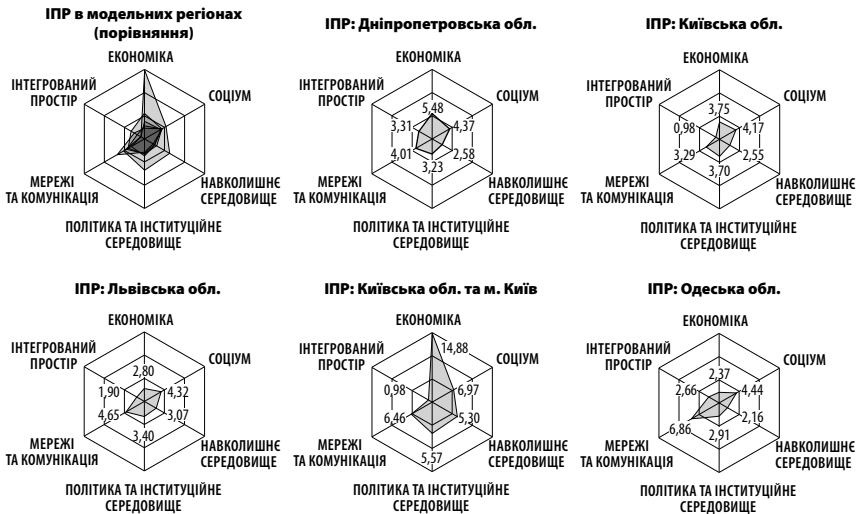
ІПР в модельних регіонах (порівняння)

ЕКОНОМІКА
СОЦІУМ
НАВКОЛИШНЄ СЕРЕДОВИЩЕ
ПОЛІТИКА ТА ІНСТИТУЦІЙНЕ СЕРЕДОВИЩЕ
МЕРЕЖІ ТА КОМУНІКАЦІЯ
ІНТЕГРОВАНИЙ ПРОСТІР

ІПР: Дніпропетровська обл.

ЕКОНОМІКА
5,48
СОЦІУМ
4,37
2,58
НАВКОЛИШНЄ СЕРЕДОВИЩЕ
3,23
ПОЛІТИКА ТА ІНСТИТУЦІЙНЕ СЕРЕДОВИЩЕ
4,01
МЕРЕЖІ ТА КОМУНІКАЦІЯ
3,31
ІНТЕГРОВАНИЙ ПРОСТІР

ІПР: Київська обл.

ЕКОНОМІКА
3,75
СОЦІУМ
4,17
2,55
НАВКОЛИШНЄ СЕРЕДОВИЩЕ
3,70
ПОЛІТИКА ТА ІНСТИТУЦІЙНЕ СЕРЕДОВИЩЕ
3,29
МЕРЕЖІ ТА КОМУНІКАЦІЯ
0,98
ІНТЕГРОВАНИЙ ПРОСТІР

ІПР: Львівська обл.

ЕКОНОМІКА
2,80
СОЦІУМ
4,32
3,07
НАВКОЛИШНЄ СЕРЕДОВИЩЕ
3,40
ПОЛІТИКА ТА ІНСТИТУЦІЙНЕ СЕРЕДОВИЩЕ
4,65
МЕРЕЖІ ТА КОМУНІКАЦІЯ
1,90
ІНТЕГРОВАНИЙ ПРОСТІР

ІПР: Київська обл. та м. Київ

ЕКОНОМІКА
14,88
СОЦІУМ
6,97
5,30
НАВКОЛИШНЄ СЕРЕДОВИЩЕ
5,57
ПОЛІТИКА ТА ІНСТИТУЦІЙНЕ СЕРЕДОВИЩЕ
6,46
МЕРЕЖІ ТА КОМУНІКАЦІЯ
0,98
ІНТЕГРОВАНИЙ ПРОСТІР

ІПР: Одеська обл.

ЕКОНОМІКА
2,37
СОЦІУМ
4,44
2,16
НАВКОЛИШНЄ СЕРЕДОВИЩЕ
2,91
ПОЛІТИКА ТА ІНСТИТУЦІЙНЕ СЕРЕДОВИЩЕ
6,86
МЕРЕЖІ ТА КОМУНІКАЦІЯ
2,66
ІНТЕГРОВАНИЙ ПРОСТІР